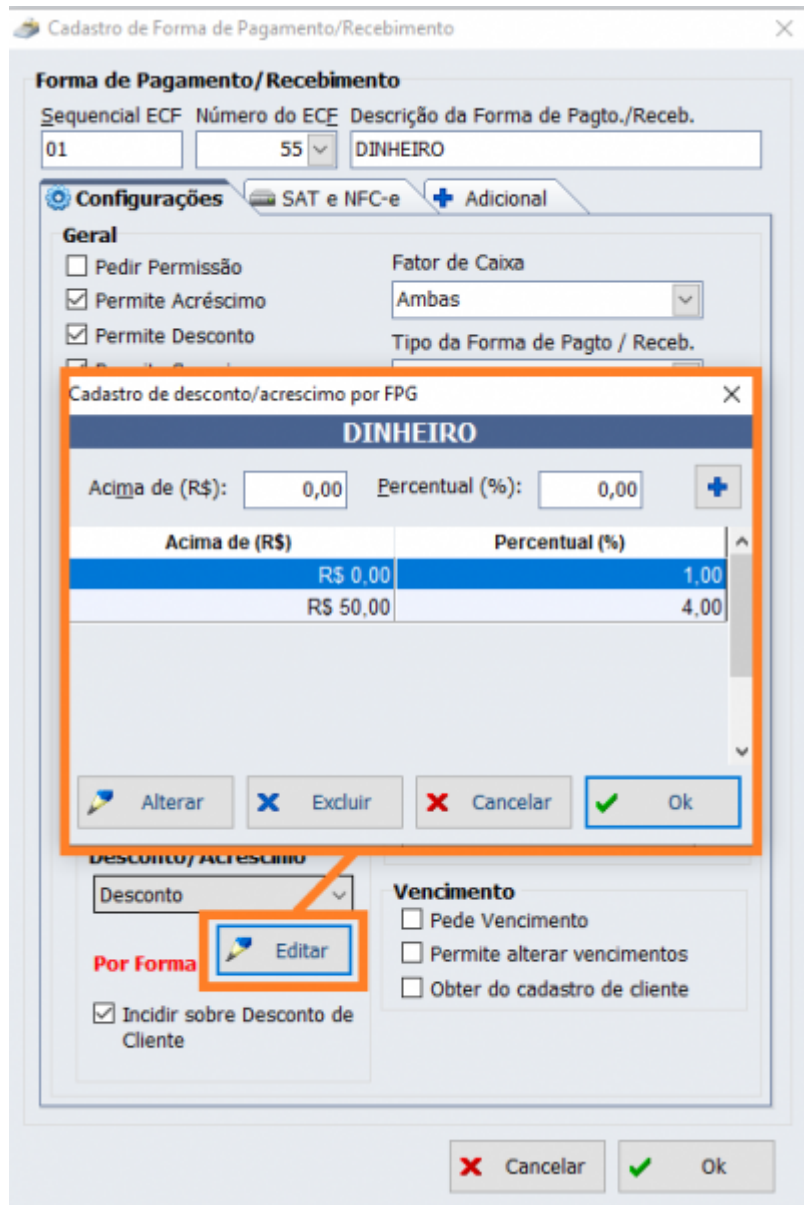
Cadastro de Forma de Pagamento/Recebimento

Forma de Pagamento/Recebimento

Sequencial ECF
01

Número do ECF
55

Descrição da Forma de Pagto./Receb.
DINHEIRO

Configurações | SAT e NFC-e | Adicional

Geral

Pedir Permissão
Permite Acréscimo
Permite Desconto
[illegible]

Fator de Caixa
Ambas

Tipo da Forma de Pagto / Receb.

Cadastro de desconto/acrescimo por FPG

DINHEIRO

Acima de (R$): 0,00 Percentual (%): 0,00

| Acima de (R$) | Percentual (%) |
|---|---|
| R$ 0,00 | 1,00 |
| R$ 50,00 | 4,00 |

Alterar
Excluir
Cancelar
Ok

Desconto/Acréscimo
Desconto

Por Forma
Editar

Incidir sobre Desconto de Cliente

Vencimento
Pede Vencimento
Permite alterar vencimentos
Obter do cadastro de cliente

Cancelar
Ok